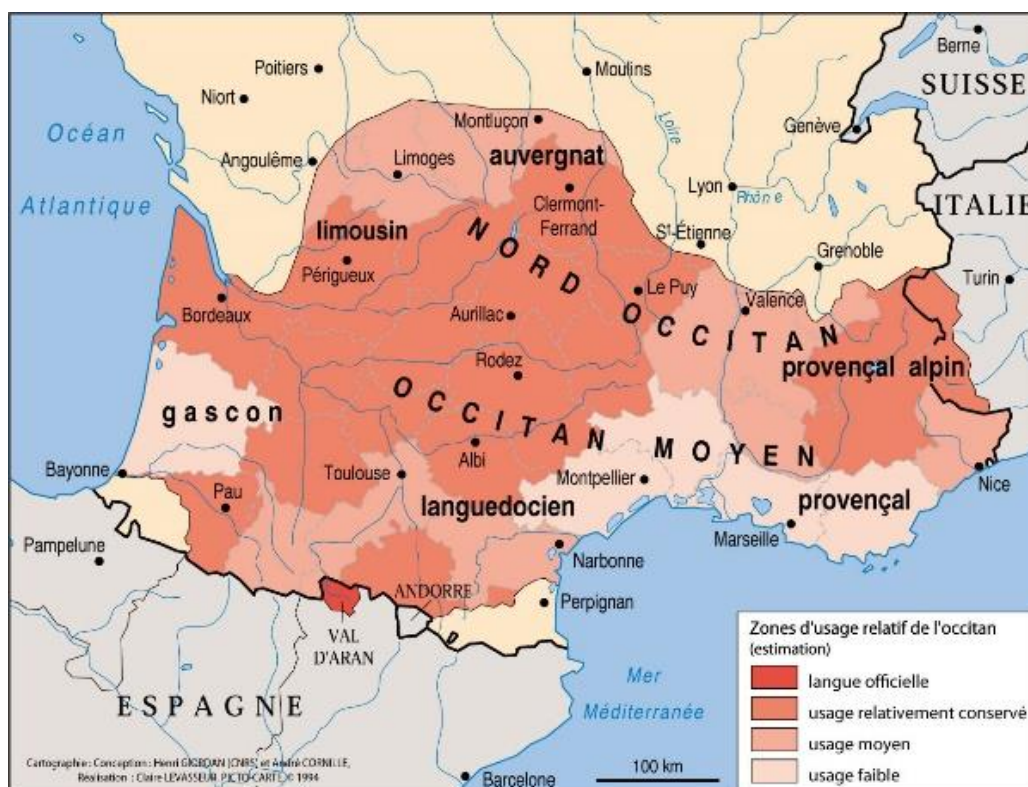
Berne
SUISSE
Poitiers
Moulins
Niort
Océan
Montluçon
Loire
Genève
Angoulême
Limoges
auvergnat
Lyon
Rhône
Atlantique
Clermont-Ferrand
ITALIE
limousin
NORD
St Étienne
Grenoble
Périgueux
Turin
Le Puy
Valence
Bordeaux
Aurillac
OCCITAN
Rodez
provençal
alpin
gascon
OCCITAN MOYEN
Albi
Bayonne
Toulouse
Montpellier
Nice
Pau
languedocien
provençal
Pampelune
Marseille
Narbonne
ANDORRE
Perpignan
VAL D'ARAN
Mer Méditerranée
ESPAGNE
Zones d'usage relatif de l'occitan (estimation)
langue officielle
usage relativement conservé
usage moyen
usage faible
Cartographie : Conception : Henri GIORDAN (CNRS) et André CORNILLE, Réalisation : Claire LEVASSEUR PICTO-CARTE © 1994
100 km
Barcelone